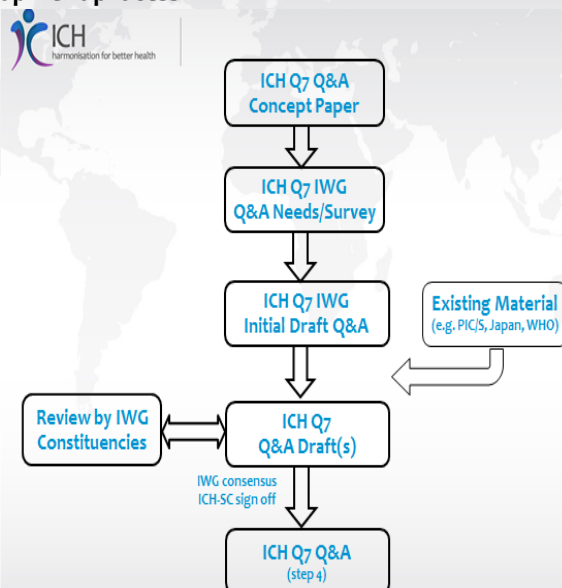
ICH
harmonisation for better health

ICH Q7 Q&A
Concept Paper

ICH Q7 IWG
Q&A Needs/Survey

ICH Q7 IWG
Initial Draft Q&A

Existing Material
(e.g. PIC/S, Japan, WHO)

Review by IWG
Constituencies

ICH Q7
Q&A Draft(s)

IWG consensus
ICH-SC sign off

ICH Q7 Q&A
(step 4)